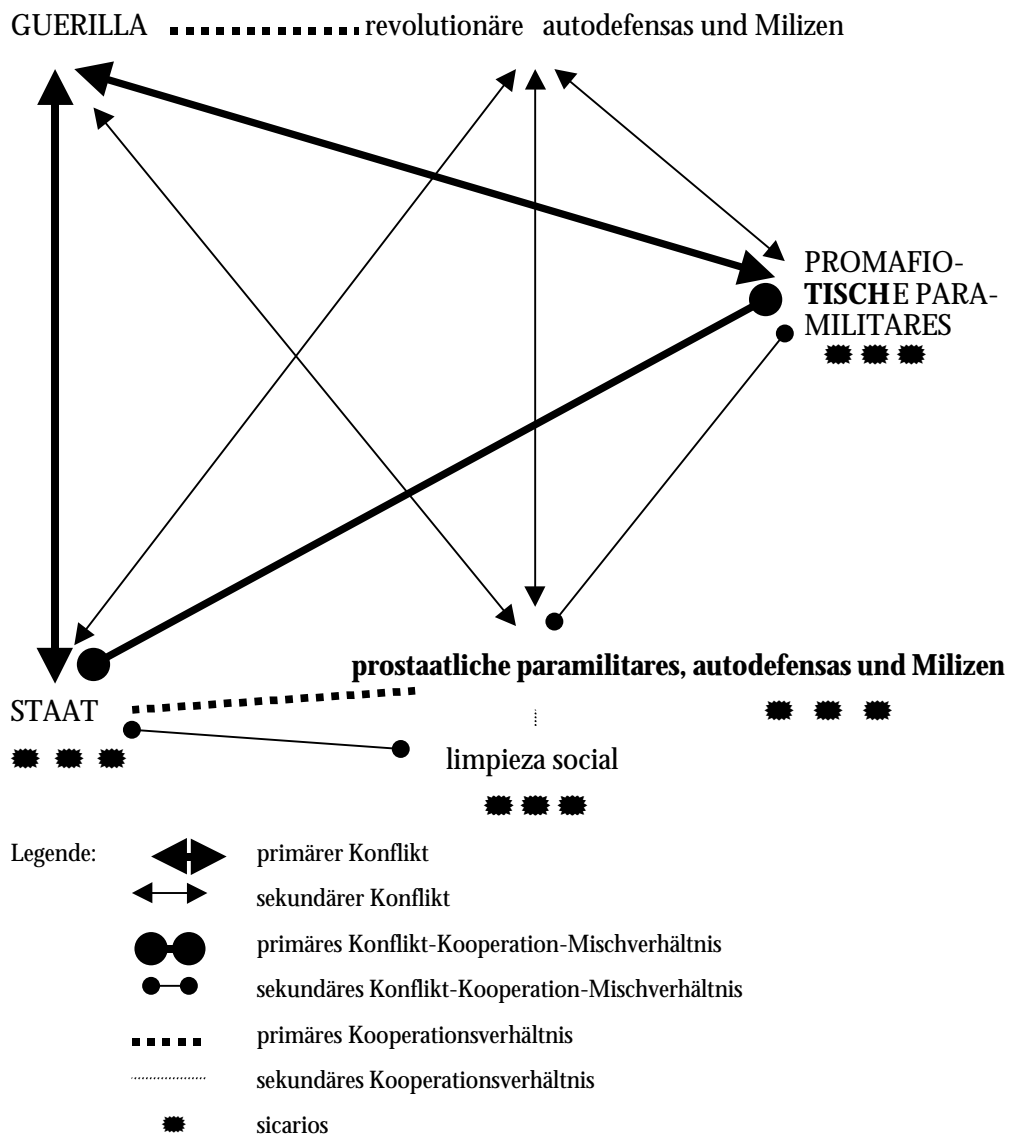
GUERILLA revolutionäre autodefensas und Milizen

PROMAFIOTISCHE PARAMILITARES

prostaatliche paramilitares, autodefensas und Milizen

STAAT

limpieza social

Legende:
primärer Konflikt
sekundärer Konflikt
primäres Konflikt-Kooperation-Mischverhältnis
sekundäres Konflikt-Kooperation-Mischverhältnis
primäres Kooperationsverhältnis
sekundäres Kooperationsverhältnis
sicarios